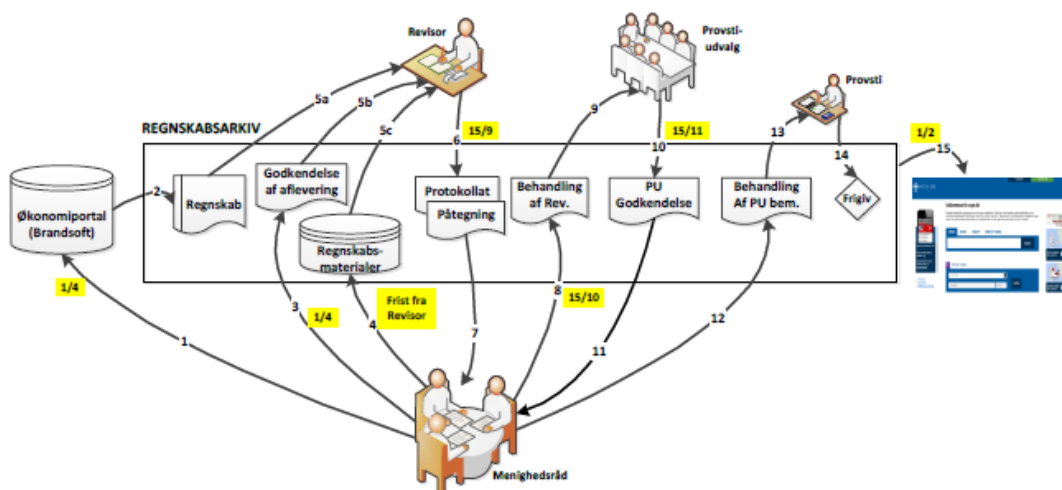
Revisor

Provsti-udvalg

Provsti

REGNSKABSARKIV

5a

5b

5c

6

15/9

9

10

15/11

13

14

1/2

15

Økonomiportal (Brandsoft)

2

Regnskab

Godkendelse af aflevering

Regnskabs-materialer

Protokollat

Påtegning

Behandling af Rev.

PU Godkendelse

Behandling Af PU bem.

Frigiv

1/4

1

3

1/4

4

Frist fra Revisor

7

8

15/10

11

12

Menighedsråd